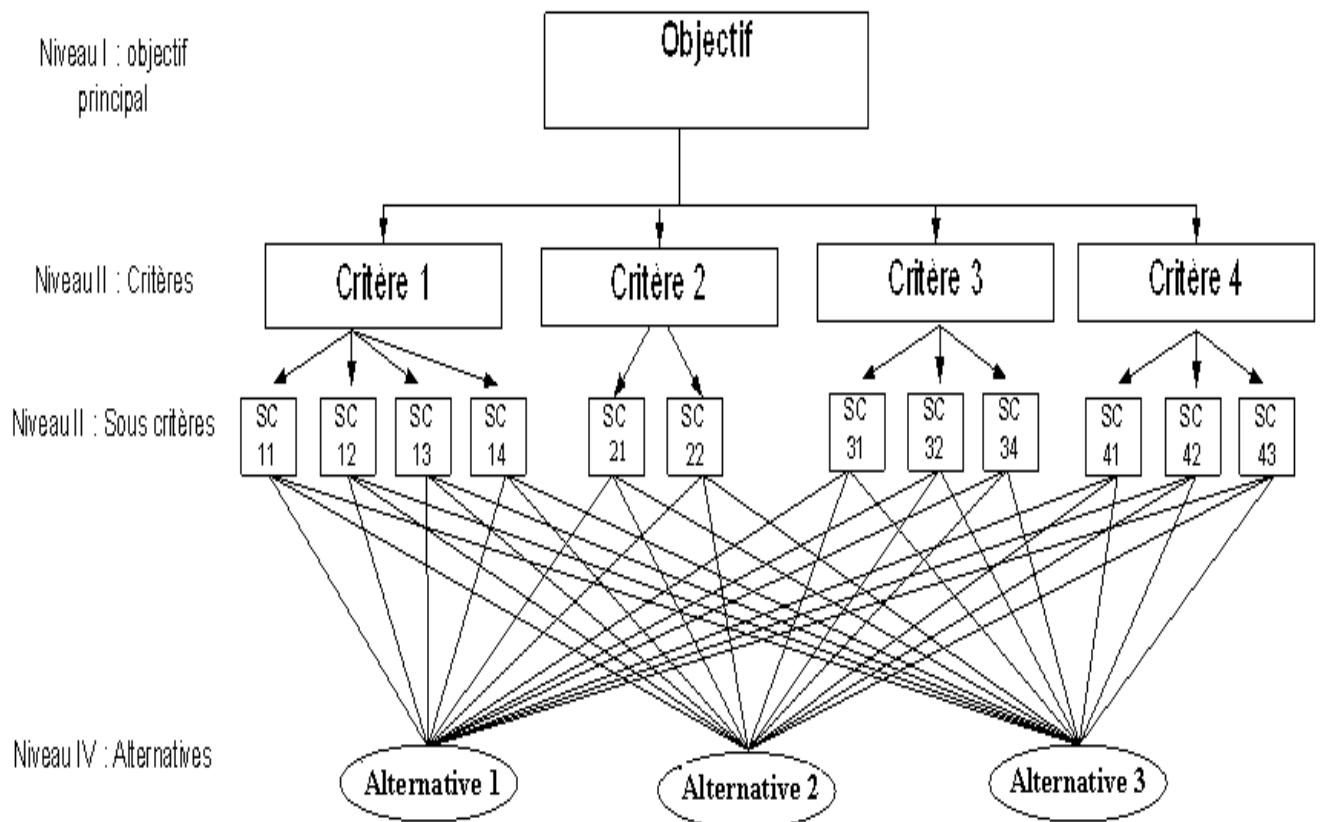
Niveau I : objectif principal

Objectif

Niveau II : Critères

Critère 1

Critère 2

Critère 3

Critère 4

Niveau II : Sous critères

SC 11

SC 12

SC 13

SC 14

SC 21

SC 22

SC 31

SC 32

SC 34

SC 41

SC 42

SC 43

Niveau IV : Alternatives

Alternative 1

Alternative 2

Alternative 3